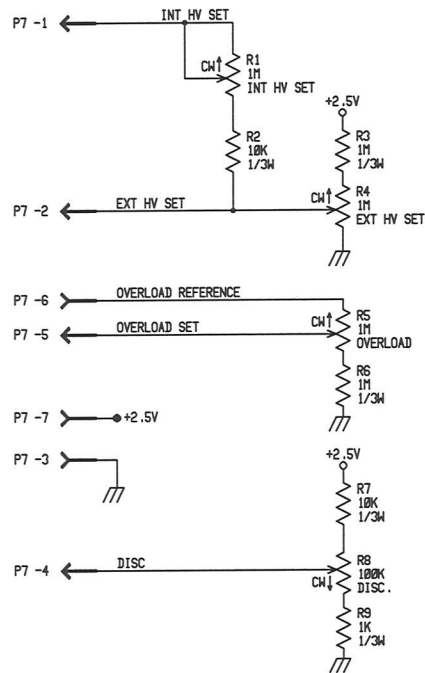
P7 -1
INT HV SET
CW
R1
1M
INT HV SET
R2
10K
1/3W
+2.5V
R3
1M
1/3W
P7 -2
EXT HV SET
CW
R4
1M
EXT HV SET

P7 -6
OVERLOAD REFERENCE
P7 -5
OVERLOAD SET
CW
R5
1M
OVERLOAD
R6
1M
1/3W

P7 -7
+2.5V
P7 -3
+2.5V
R7
10K
1/3W
P7 -4
DISC
CW
R8
100K
DISC.
R9
1K
1/3W